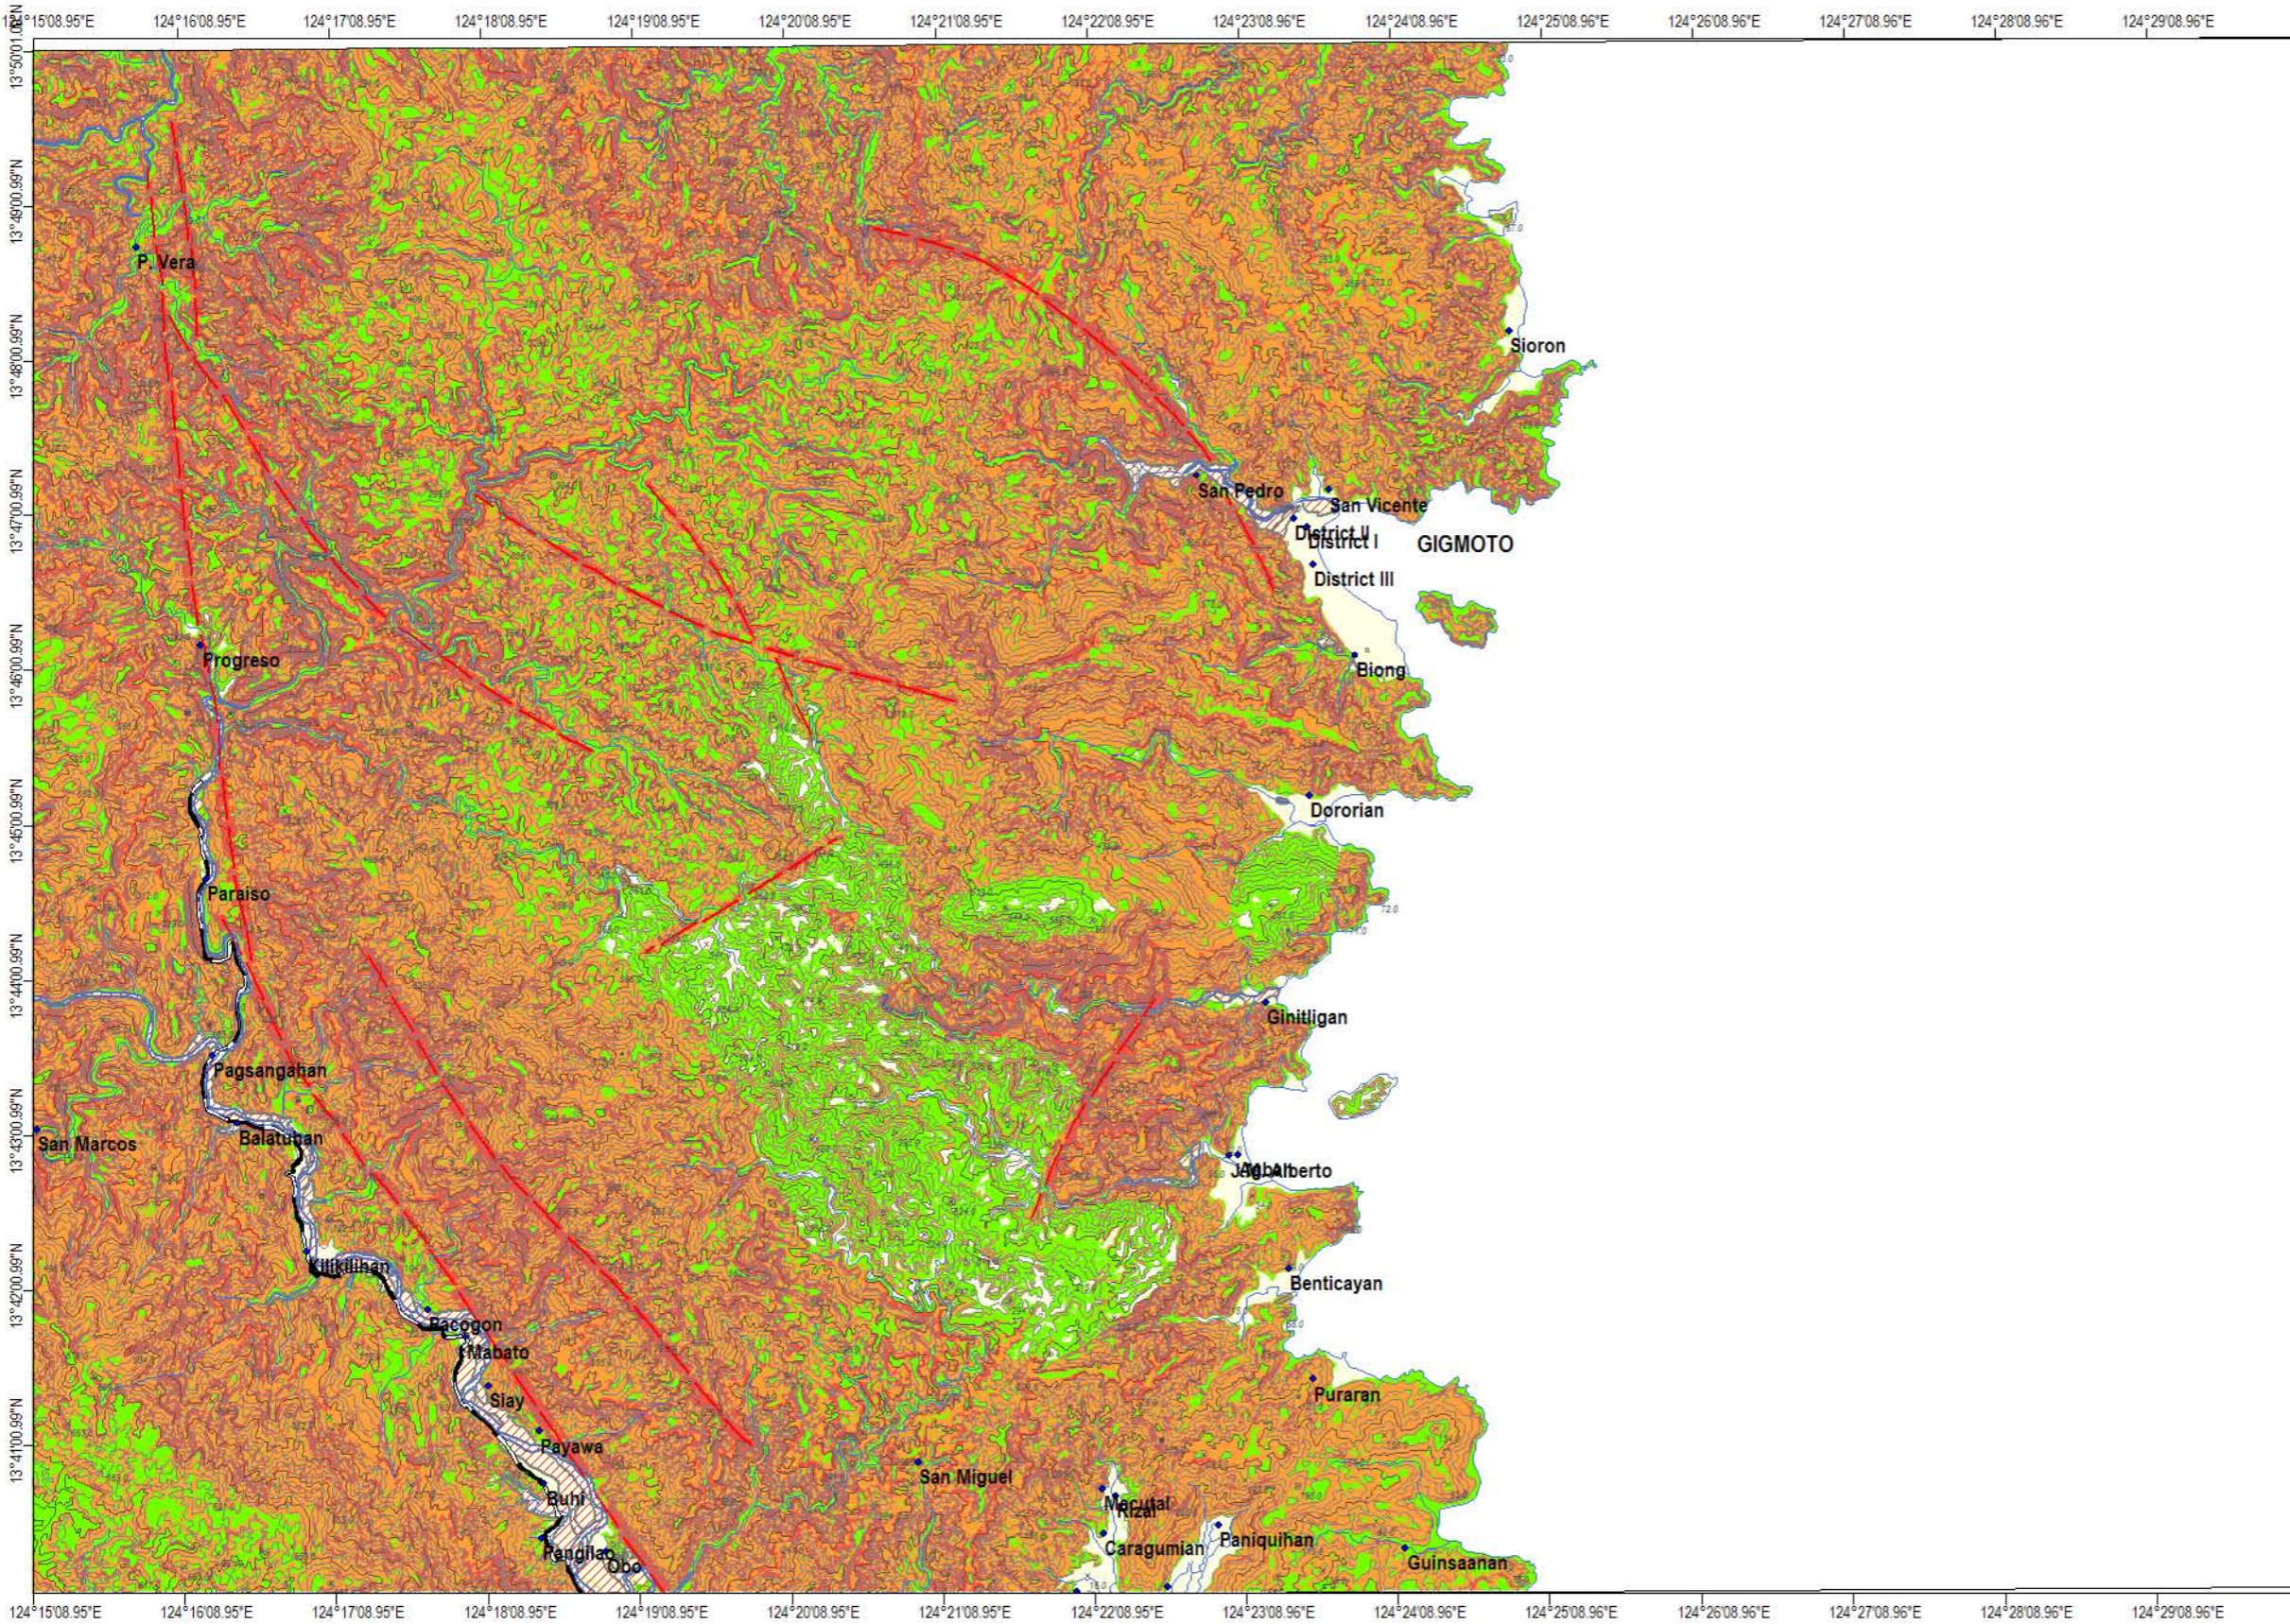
124°15'08.95"E 124°16'08.95"E 124°17'08.95"E 124°18'08.95"E 124°19'08.95"E 124°20'08.95"E 124°21'08.95"E 124°22'08.95"E 124°23'08.96"E 124°24'08.96"E 124°25'08.96"E 124°26'08.96"E 124°27'08.96"E 124°28'08.96"E 124°29'08.96"E

13°50'01.00"N
13°49'00.99"N
13°48'00.99"N
13°47'00.99"N
13°46'00.99"N
13°45'00.99"N
13°44'00.99"N
13°43'00.99"N
13°42'00.99"N
13°41'00.99"N

P. Vera
Sioron
San Pedro
San Vicente
District II
District I
GIGMOTO
District III
Progreso
Biong
Dororian
Paraiso
Ginitligan
Pagsangahan
San Marcos
Balatuman
Jagna
San Alberto
Kilikilihan
Benticayan
Bacogon
Mabato
Siay
Puraran
Payawa
San Miguel
Buhi
Macutal
Rizal
Paniquihan
Caragumian
Guinsaanan
Pangilao
Obo

124°15'08.95"E 124°16'08.95"E 124°17'08.95"E 124°18'08.95"E 124°19'08.95"E 124°20'08.95"E 124°21'08.95"E 124°22'08.95"E 124°23'08.96"E 124°24'08.96"E 124°25'08.96"E 124°26'08.96"E 124°27'08.96"E 124°28'08.96"E 124°29'08.96"E